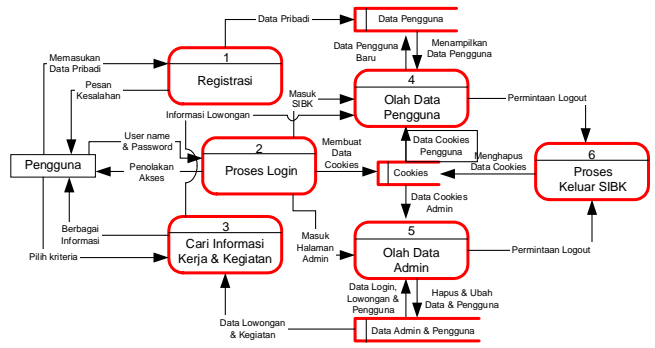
Data Pribadi

Data Pengguna

Memasukan Data Pribadi

1

Registrasi

Data Pengguna Baru

Menampilkan Data Pengguna

4

Olah Data Pengguna

Pesan Kesalahan

Masuk SIBK

Permintaan Logout

Informasi Lowongan

User name & Password

2

Proses Login

Membuat Data Cookies

Data Cookies Pengguna

Menghapus Data Cookies

6

Proses Keluar SIBK

Pengguna

Penolakan Akses

Cookies

Data Cookies Admin

Berbagai Informasi

3

Cari Informasi Kerja & Kegiatan

Masuk Halaman Admin

5

Olah Data Admin

Permintaan Logout

Pilih kriteria

Data Login, Lowongan & Pengguna

Hapus & Ubah Data & Pengguna

Data Lowongan & Kegiatan

Data Admin & Pengguna